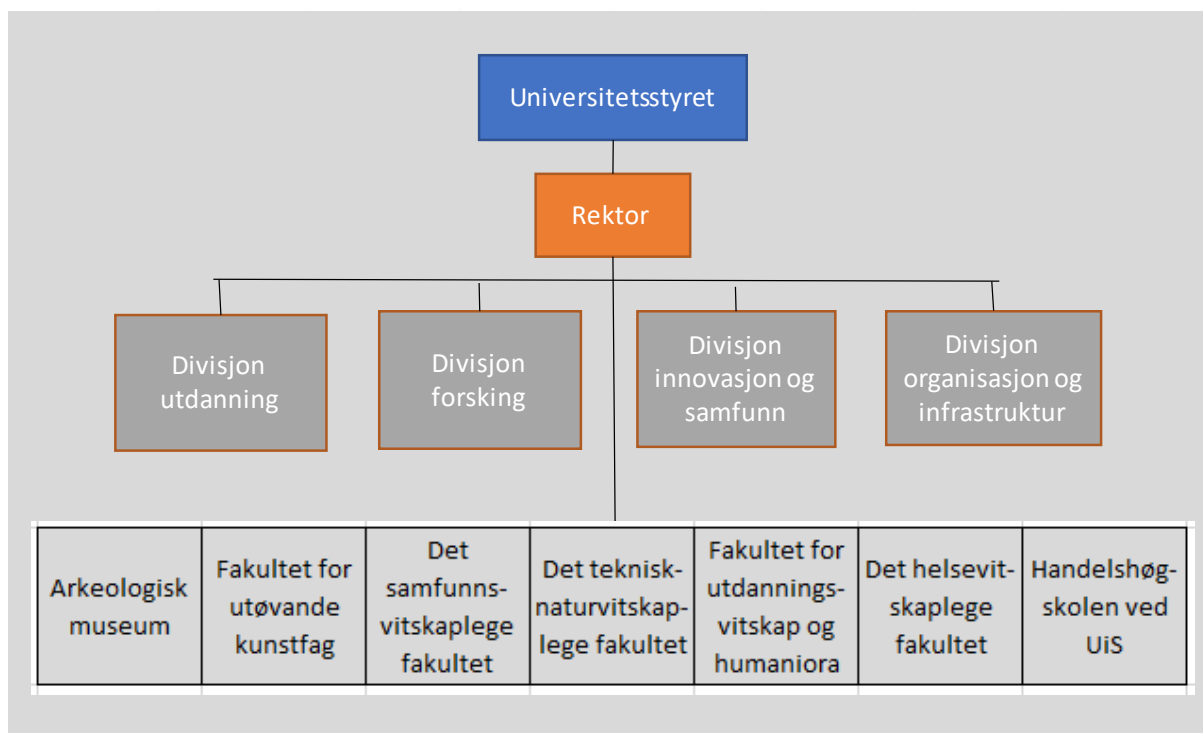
Universitetsstyret

Rektor

Divisjon utdanning

Divisjon forsking

Divisjon innovasjon og samfunn

Divisjon organisasjon og infrastruktur

| Arkeologisk museum | Fakultet for utøvande kunstfag | Det samfunnsvitskaplege fakultet | Det teknisk-naturvitskaplege fakultet | Fakultet for utdanningsvitskap og humaniora | Det helsevitskaplege fakultet | Handelshøgskolen ved UiS |
|---|---|---|---|---|---|---|